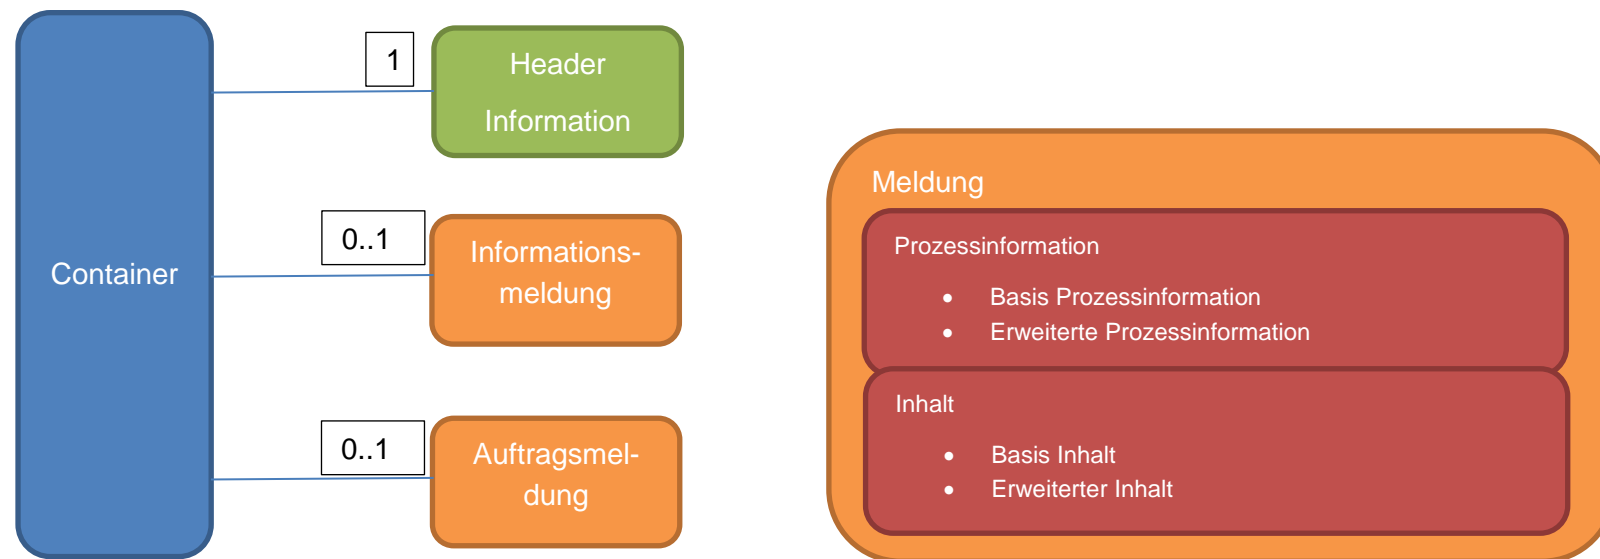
Container

1

Header Information

0..1

Informations-meldung

0..1

Auftragsmel-dung

Meldung

Prozessinformation

- Basis Prozessinformation
- Erweiterte Prozessinformation

Inhalt

- Basis Inhalt
- Erweiterter Inhalt